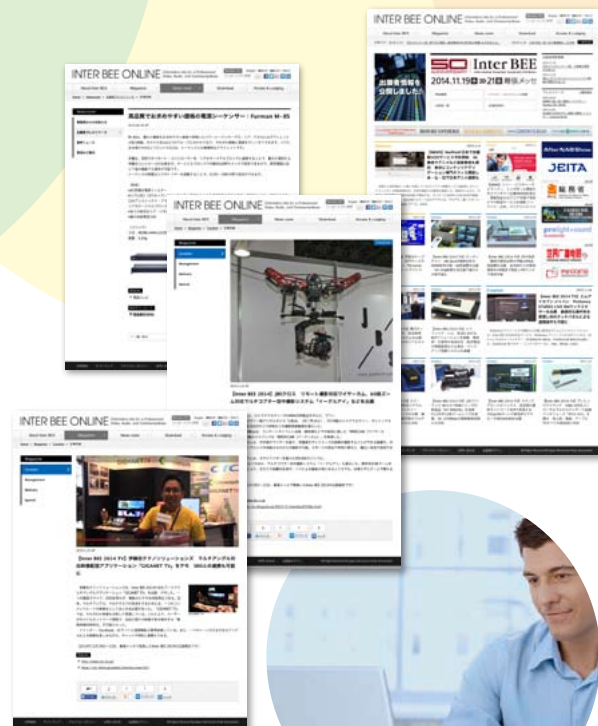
INTER BEE ONLINE

About Inter BEE | Magazine | News cover | Download | Access & Lodging

50 Inter BEE

2014.11.19 ▶ 21 幕張メッセ

JEITA

INTER BEE ONLINE

About Inter BEE | Magazine | News cover | Download | Access & Lodging

高品質でおあやすい価格の電源シーケンサー｜Furman M-8S

INTER BEE ONLINE

About Inter BEE | Magazine | News cover | Download | Access & Lodging

【Inter BEE 2014】JMクロス　リモート撮影対応ワイヤーカム。大規模ドーム対応マルチコプター空中撮影システム「イーグルアイ」などを出展

INTER BEE ONLINE

About Inter BEE | Magazine | News cover | Download | Access & Lodging

【Inter BEE 2014 TV】伊藤忠テクノソリューションズ　マルチアングル対応映像配信アプリケーション「GICAMET TV」をデモ　SEKOの連携も可能に